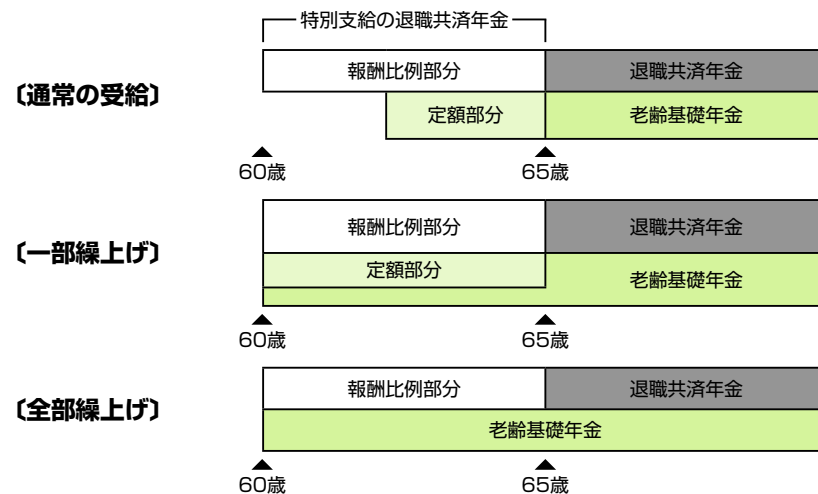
特別支給の退職共済年金

〔通常の受給〕

報酬比例部分

退職共済年金

定額部分

老齢基礎年金

60歳

65歳

〔一部繰上げ〕

報酬比例部分

退職共済年金

定額部分

老齢基礎年金

60歳

65歳

〔全部繰上げ〕

報酬比例部分

退職共済年金

老齢基礎年金

60歳

65歳